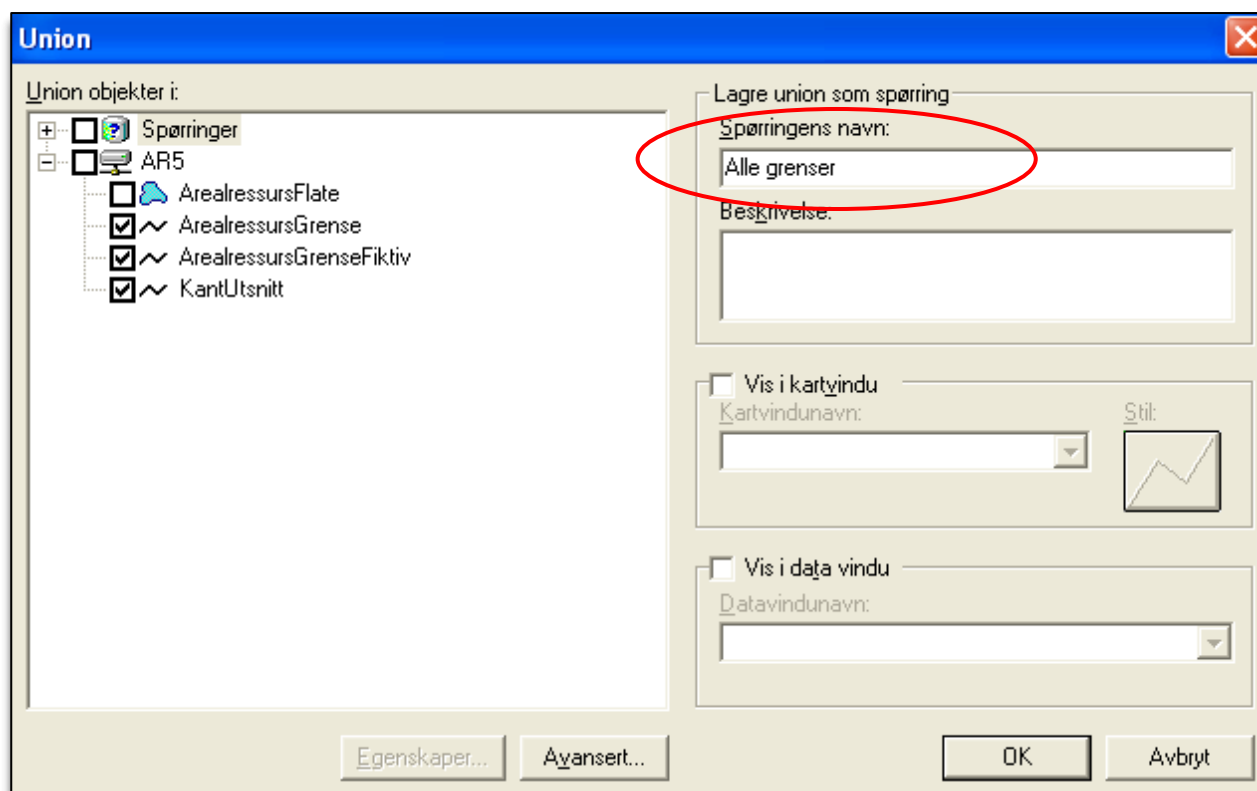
Union

Union objekter i:

Spørringer
AR5
ArealressursFlate
ArealressursGrense
ArealressursGrenseFiktiv
KantUtsnitt

Lagre union som spørring
Spørringens navn:
Alle grenser
Beskrivelse:

Vis i kartvindu
Kartvindunavn:
Stil:

Vis i data vindu
Datavindunavn:

Egenskaper...
Avansert...
OK
Avbryt